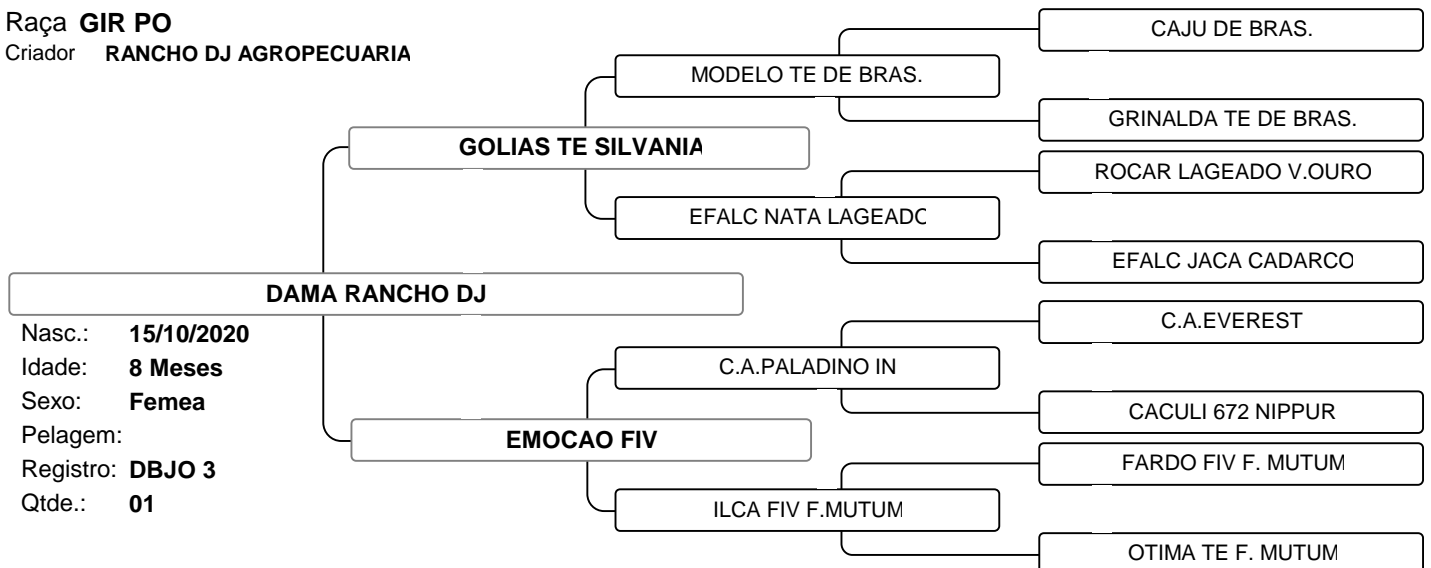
Raça GIR PO
Criador RANCHO DJ AGROPECUARIA

DAMA RANCHO DJ

Nasc.: 15/10/2020
Idade: 8 Meses
Sexo: Femea
Pelagem:
Registro: DBJO 3
Qtde.: 01

GOLIAS TE SILVANIA

MODELO TE DE BRAS.

CAJU DE BRAS.

GRINALDA TE DE BRAS.

EFALC NATA LAGEADC

ROCAR LAGEADO V.OURO

EFALC JACA CADARCO

EMOCAO FIV

C.A.PALADINO IN

C.A.EVEREST

CACULI 672 NIPPUR

ILCA FIV F.MUTUM

FARDO FIV F. MUTUM

OTIMA TE F. MUTUM